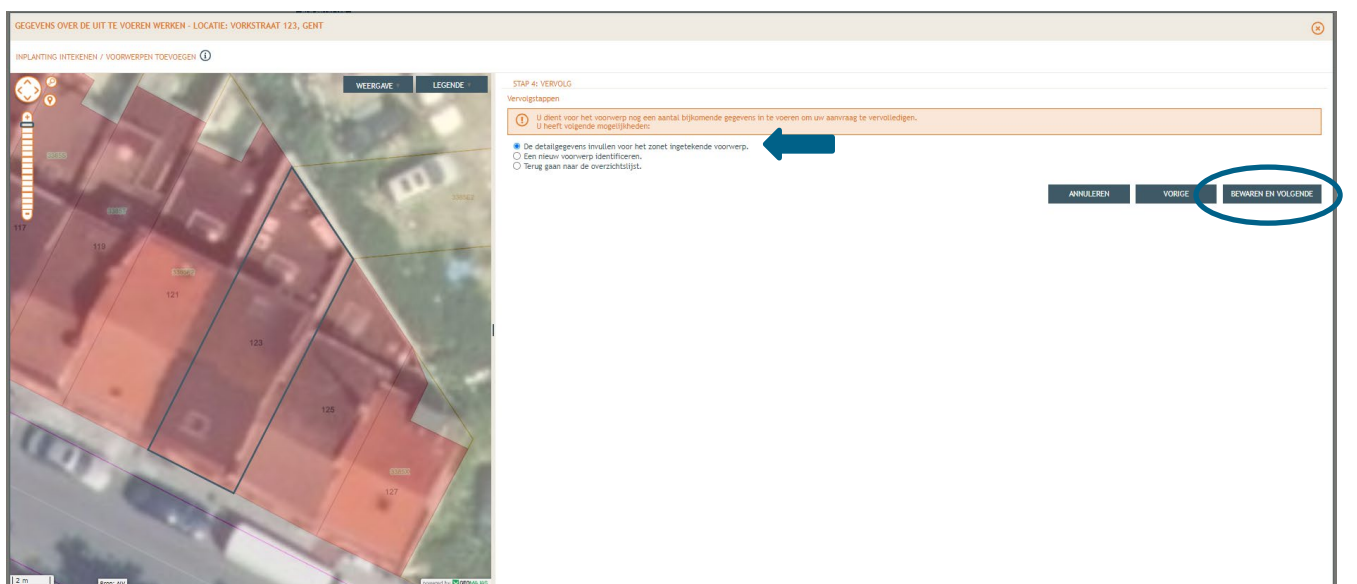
GEGEVENS OVER DE UIT TE VOEREN WERKEN - LOCATIE: VORKSTRAAT 123, GENT

INPLANTING INTEKENEN / VOORWERPEN TOEVOEGEN

WEERGAVE

LEGENDE

117

119

121

123

125

127

2 m

STAP 4: VERVOLG

Vervolgstappen

U dient voor het voorwerp nog een aantal bijkomende gegevens in te voeren om uw aanvraag te vervolledigen.
U heeft volgende mogelijkheden:

De detailgegevens invullen voor het zonet ingetekende voorwerp.
Een nieuw voorwerp identificeren.
Terug gaan naar de overzichtslijst.

ANNULEREN

VORIGE

BEWAREN EN VOLGENDE